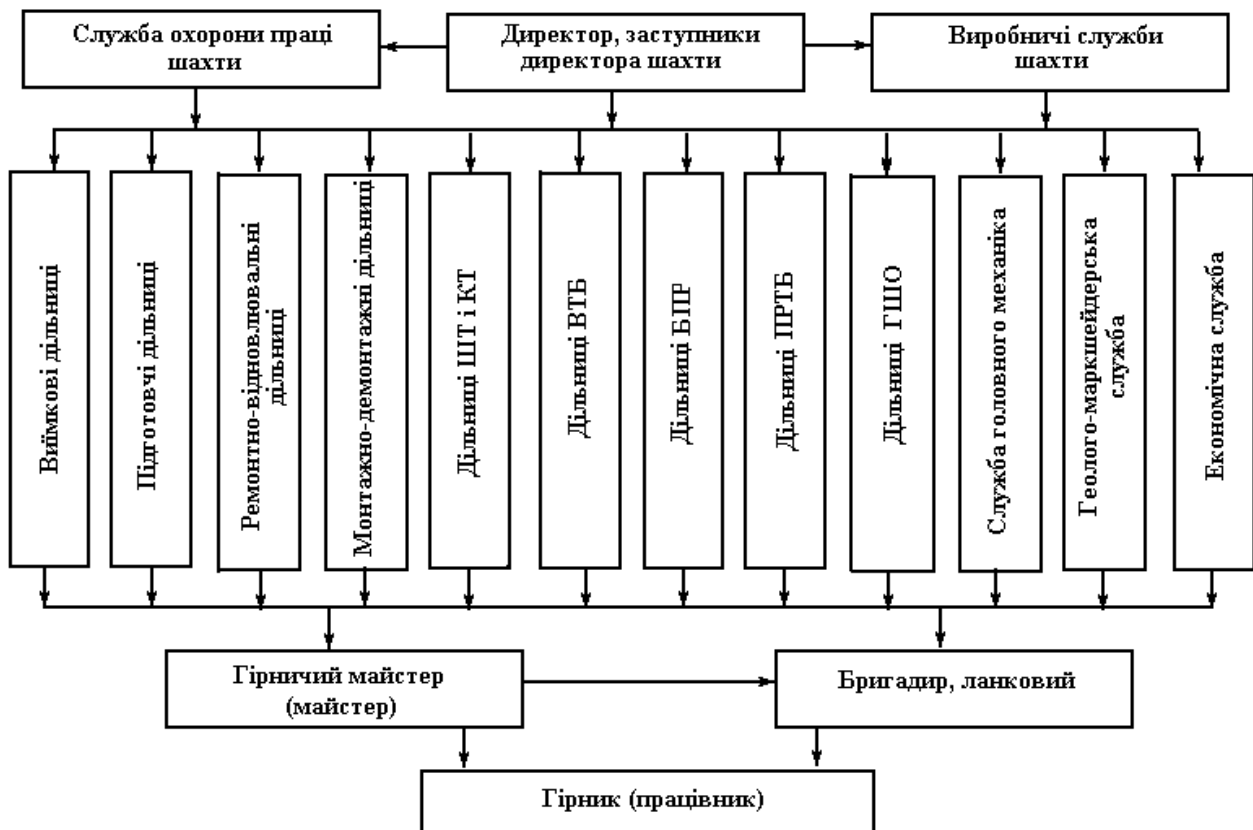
Служба охорони праці шахти

Директор, заступники директора шахти

Виробничі служби шахти

Виймкові дільниці

Підготовчі дільниці

Ремонтно-відновлювальні дільниці

Монтажно-демонтажні дільниці

Дільниці ШТ і КТ

Дільниці ВТБ

Дільниці БПР

Дільниці ПРТБ

Дільниці ГШО

Служба головного механіка

Геолого-маркшейдерська служба

Економічна служба

Гірничий майстер (майстер)

Бригадир, ланковий

Гірник (працівник)